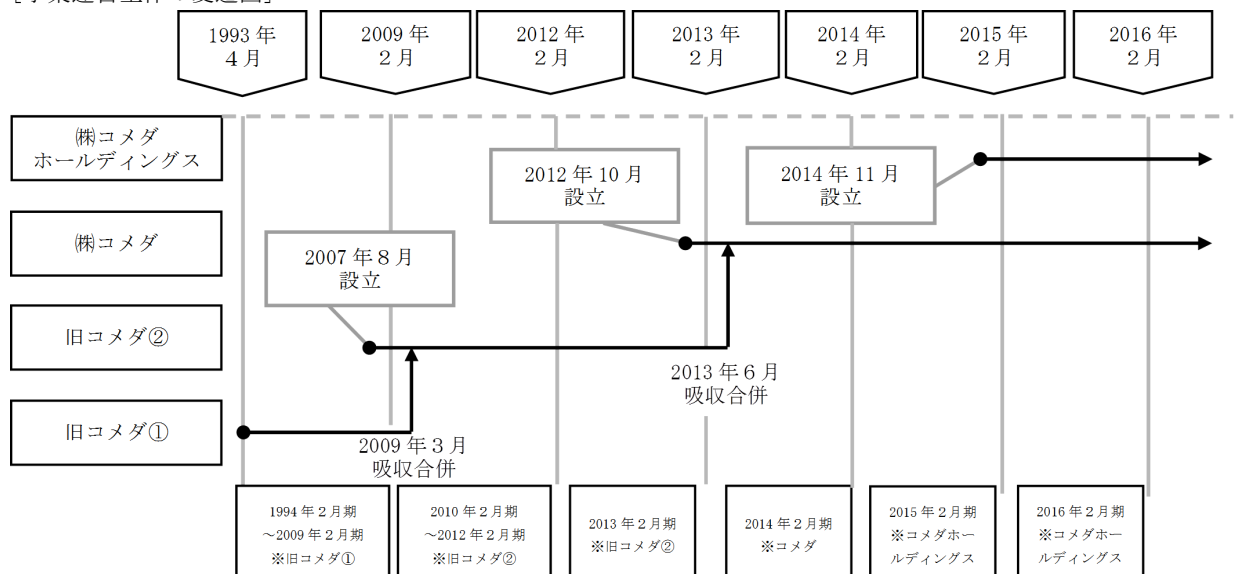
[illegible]

1993 年 4 月

2009 年 2 月

2012 年 2 月

2013 年 2 月

2014 年 2 月

2015 年 2 月

2016 年 2 月

㈱コメダホールディングス

㈱コメダ

旧コメダ②

旧コメダ①

2012 年 10 月 設立

2014 年 11 月 設立

2007 年 8 月 設立

2013 年 6 月 吸収合併

2009 年 3 月 吸収合併

1994 年 2 月期 ～2009 年 2 月期 ※旧コメダ①

2010 年 2 月期 ～2012 年 2 月期 ※旧コメダ②

2013 年 2 月期 ※旧コメダ②

2014 年 2 月期 ※コメダ

2015 年 2 月期 ※コメダホールディングス

2016 年 2 月期 ※コメダホールディングス